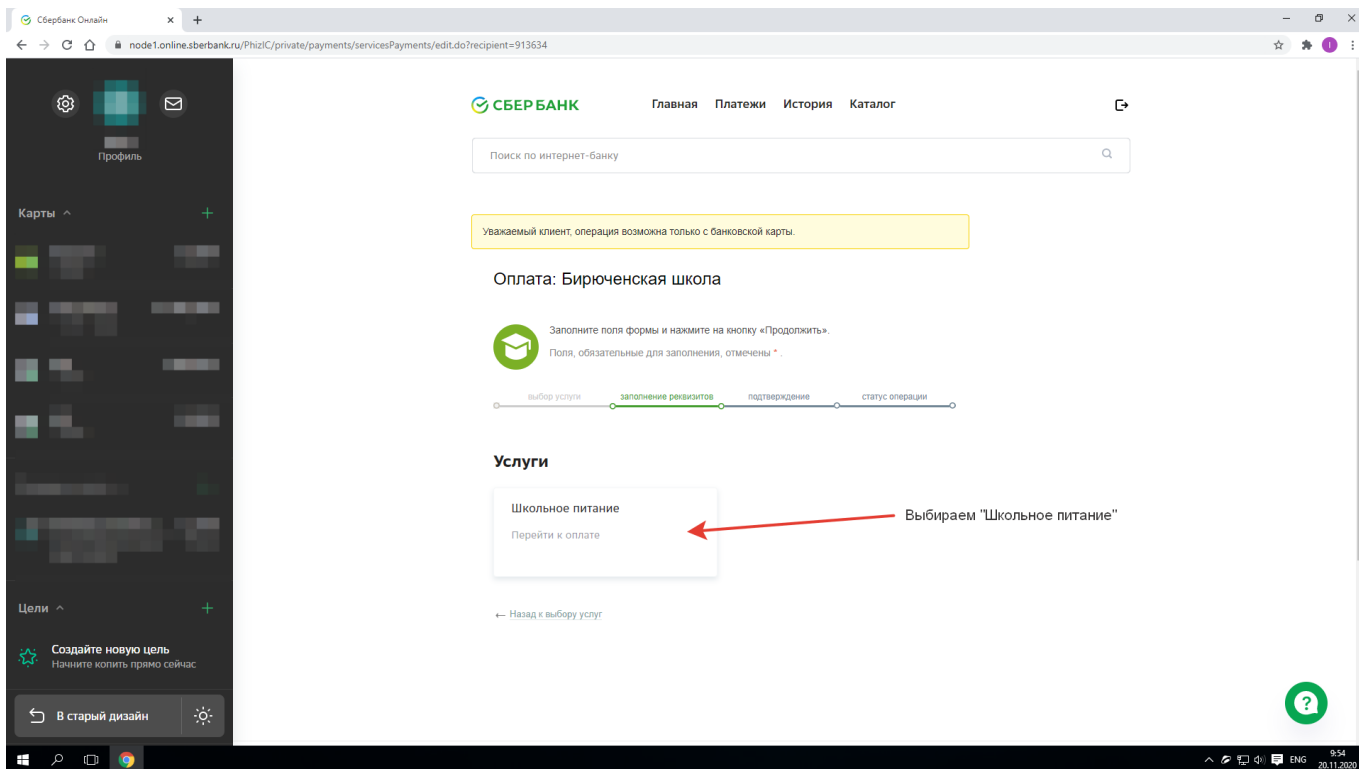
Сбербанк Онлайн

node1.online.sberbank.ru/PhizIC/private/payments/servicesPayments/edit.do?recipient=913634

Профиль

Карты

Цели

Создайте новую цель
Начните копить прямо сейчас

В старый дизайн

СБЕРБАНК

Главная Платежи История Каталог

Поиск по интернет-банку

Уважаемый клиент, операция возможна только с банковской карты.

Оплата: Бирюченская школа

Заполните поля формы и нажмите на кнопку «Продолжить».

Поля, обязательные для заполнения, отмечены * .

выбор услуги заполнение реквизитов подтверждение статус операции

Услуги

Школьное питание

Перейти к оплате

Выбираем "Школьное питание"

← Назад к выбору услуг

ENG 9:54 20.11.2020